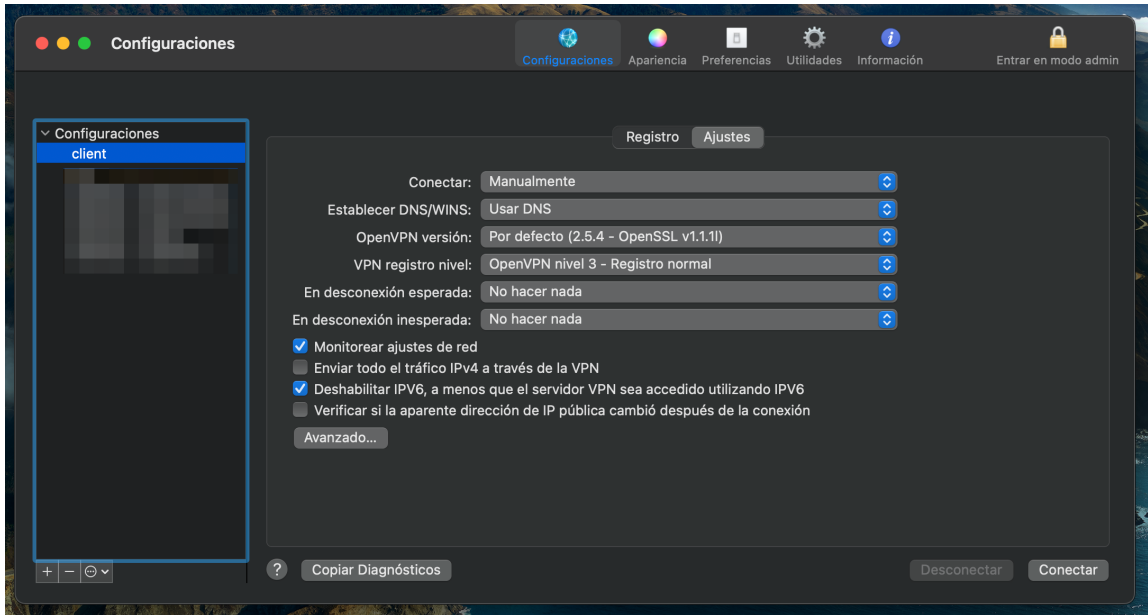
Configuraciones

Configuraciones Apariencia Preferencias Utilidades Información Entrar en modo admin

Configuraciones
client

Registro Ajustes

Conectar: Manualmente
Establecer DNS/WINS: Usar DNS
OpenVPN versión: Por defecto (2.5.4 - OpenSSL v1.1.1l)
VPN registro nivel: OpenVPN nivel 3 - Registro normal
En desconexión esperada: No hacer nada
En desconexión inesperada: No hacer nada

Monitorear ajustes de red
Enviar todo el tráfico IPv4 a través de la VPN
Deshabilitar IPV6, a menos que el servidor VPN sea accedido utilizando IPV6
Verificar si la aparente dirección de IP pública cambió después de la conexión

Avanzado...

+ − ⊖

? Copiar Diagnósticos Desconectar Conectar